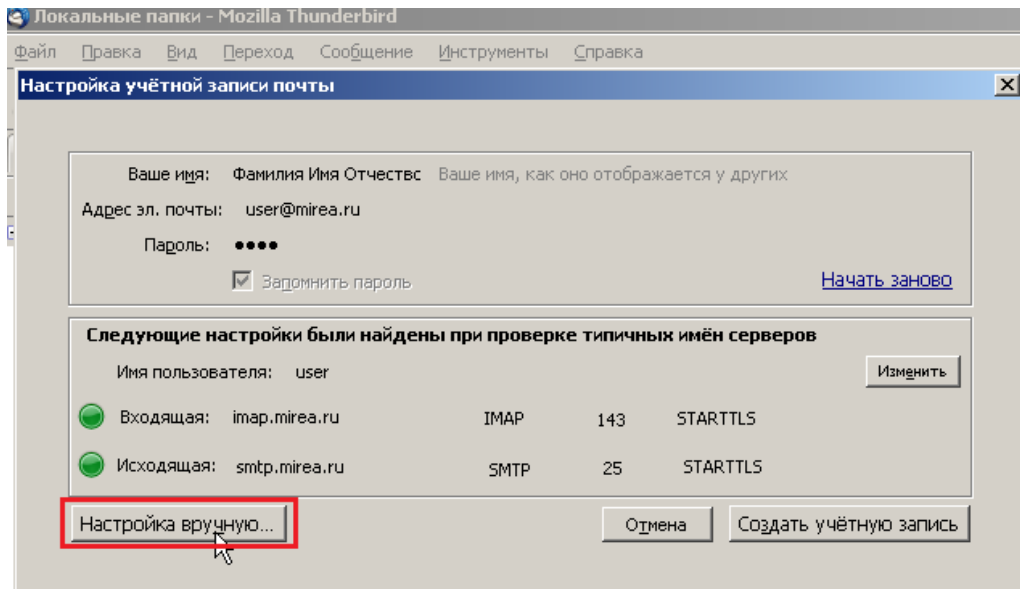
Локальные папки - Mozilla Thunderbird

Файл Правка Вид Переход Сообщение Инструменты Справка

Настройка учётной записи почты

Ваше имя: Фамилия Имя Отчеств Ваше имя, как оно отображается у других

Адрес эл. почты: user@mirea.ru

Пароль: ●●●●

Запомнить пароль

Начать заново

Следующие настройки были найдены при проверке типичных имён серверов

Имя пользователя: user

Изменить

| | | | | |
|---|---|---|---|---|
| Входящая: | imap.mirea.ru | IMAP | 143 | STARTTLS |
| Исходящая: | smtp.mirea.ru | SMTP | 25 | STARTTLS |

Настройка вручную...

Отмена

Создать учётную запись